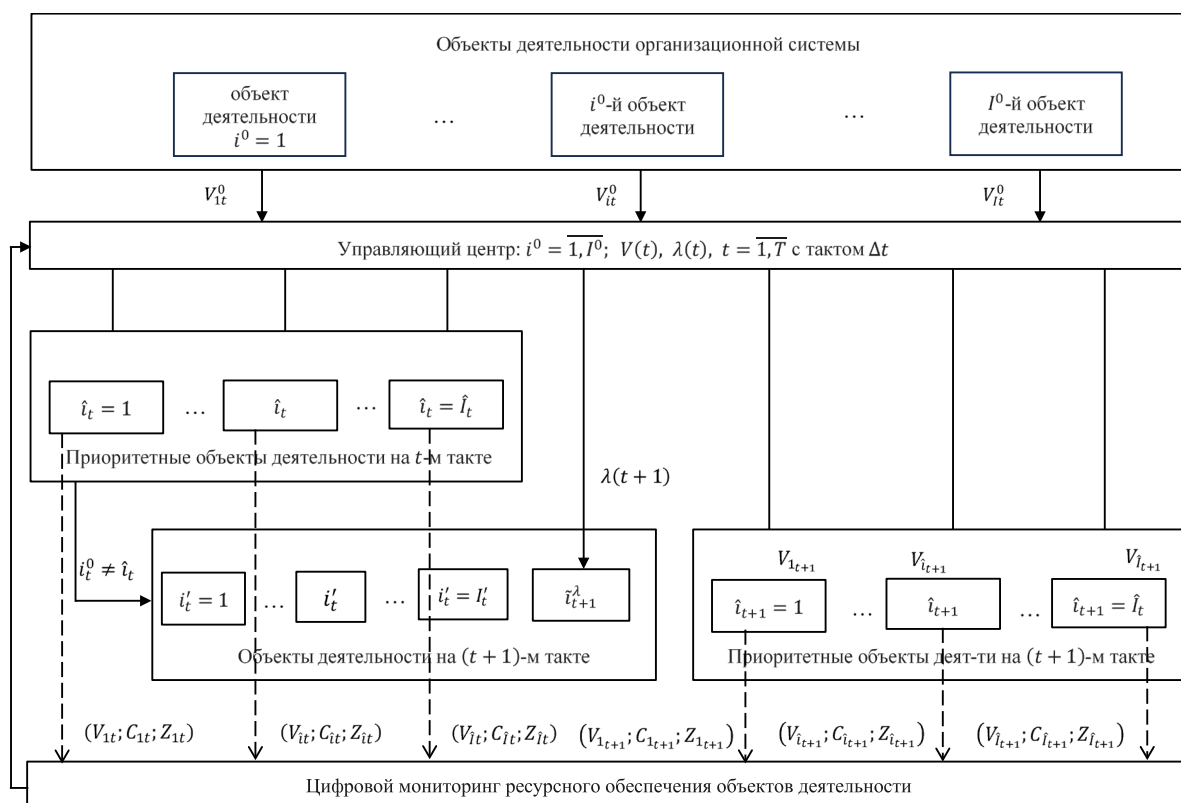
Объекты деятельности организационной системы

объект деятельности $i^0 = 1$

…

$i^0$-й объект деятельности

…

$I^0$-й объект деятельности

$V_{1t}^0$

$V_{it}^0$

$V_{It}^0$

Управляющий центр: $i^0 = \overline{1, I^0}$; $V(t)$, $\lambda(t)$, $t = \overline{1, T}$ с тактом $\Delta t$

$\hat{\imath}_t = 1$

…

$\hat{\imath}_t$

…

$\hat{\imath}_t = \hat{I}_t$

Приоритетные объекты деятельности на $t$-м такте

$\lambda(t+1)$

$i_t^0 \neq \hat{\imath}_t$

$i_t' = 1$

…

$i_t'$

…

$i_t' = I_t'$

$\tilde{\imath}_{t+1}^{\lambda}$

Объекты деятельности на $(t+1)$-м такте

$V_{1_{t+1}}$

$V_{\hat{\imath}_{t+1}}$

$V_{\hat{I}_{t+1}}$

$\hat{\imath}_{t+1} = 1$

…

$\hat{\imath}_{t+1}$

…

$\hat{\imath}_{t+1} = \hat{I}_t$

Приоритетные объекты деят-ти на $(t+1)$-м такте

$(V_{1t}; C_{1t}; Z_{1t})$

$(V_{\hat{\imath}t}; C_{\hat{\imath}t}; Z_{\hat{\imath}t})$

$(V_{\hat{I}t}; C_{\hat{I}t}; Z_{\hat{I}t})$

$(V_{1_{t+1}}; C_{1_{t+1}}; Z_{1_{t+1}})$

$(V_{\hat{\imath}_{t+1}}; C_{\hat{\imath}_{t+1}}; Z_{\hat{\imath}_{t+1}})$

$(V_{\hat{I}_{t+1}}; C_{\hat{I}_{t+1}}; Z_{\hat{I}_{t+1}})$

Цифровой мониторинг ресурсного обеспечения объектов деятельности